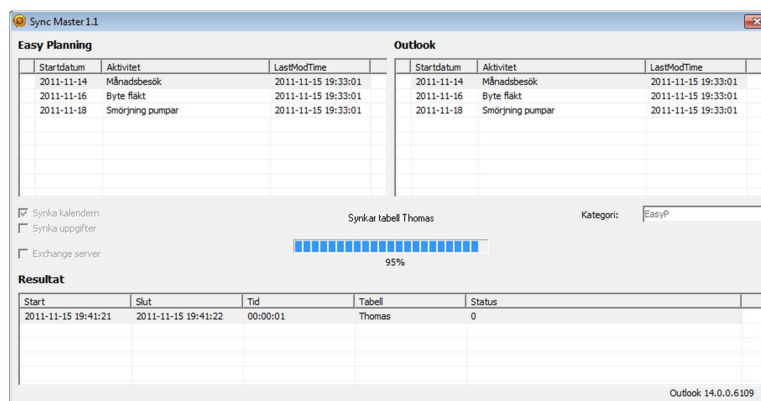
Sync Master 1.1

Easy Planning

| Startdatum | Aktivitet | LastModTime |
|---|---|---|
| 2011-11-14 | Månadsbesök | 2011-11-15 19:33:01 |
| 2011-11-16 | Byte fläkt | 2011-11-15 19:33:01 |
| 2011-11-18 | Smörjning pumpar | 2011-11-15 19:33:01 |

Outlook

| Startdatum | Aktivitet | LastModTime |
|---|---|---|
| 2011-11-14 | Månadsbesök | 2011-11-15 19:33:01 |
| 2011-11-16 | Byte fläkt | 2011-11-15 19:33:01 |
| 2011-11-18 | Smörjning pumpar | 2011-11-15 19:33:01 |

Synka kalendern
Synka uppgifter
Exchange server

Synkar tabell Thomas

95%

Kategori: EasyP

Resultat

| Start | Slut | Tid | Tabell | Status |
|---|---|---|---|---|
| 2011-11-15 19:41:21 | 2011-11-15 19:41:22 | 00:00:01 | Thomas | 0 |

Outlook 14.0.0.6109